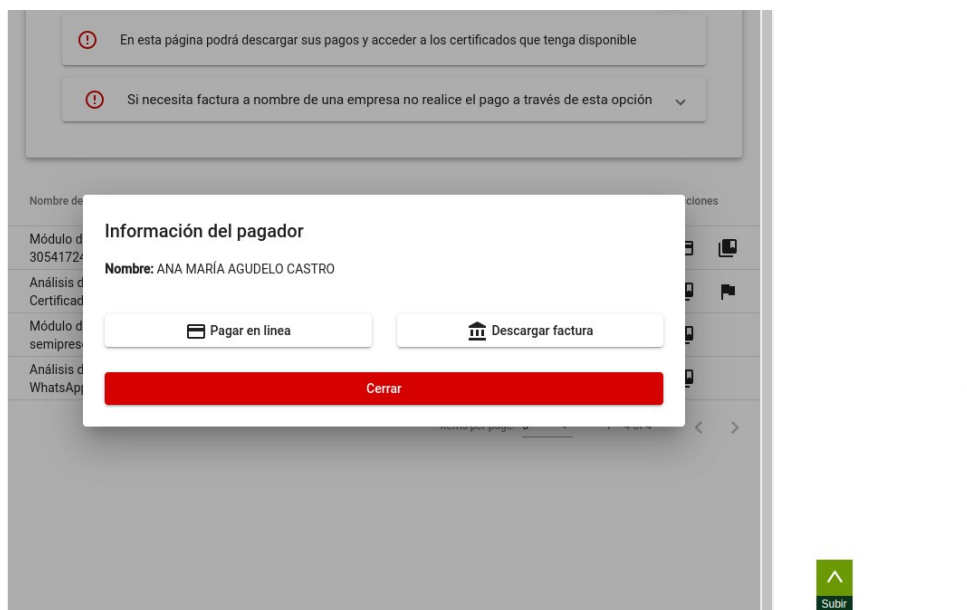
En esta página podrá descargar sus pagos y acceder a los certificados que tenga disponible

Si necesita factura a nombre de una empresa no realice el pago a través de esta opción

Nombre de

Módulo d
30541724

Análisis d
Certificad

Módulo d
semipres

Análisis d
WhatsApp

ciones

Información del pagador

Nombre: ANA MARÍA AGUDELO CASTRO

Pagar en linea

Descargar factura

Cerrar

Items per page: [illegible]

Subir